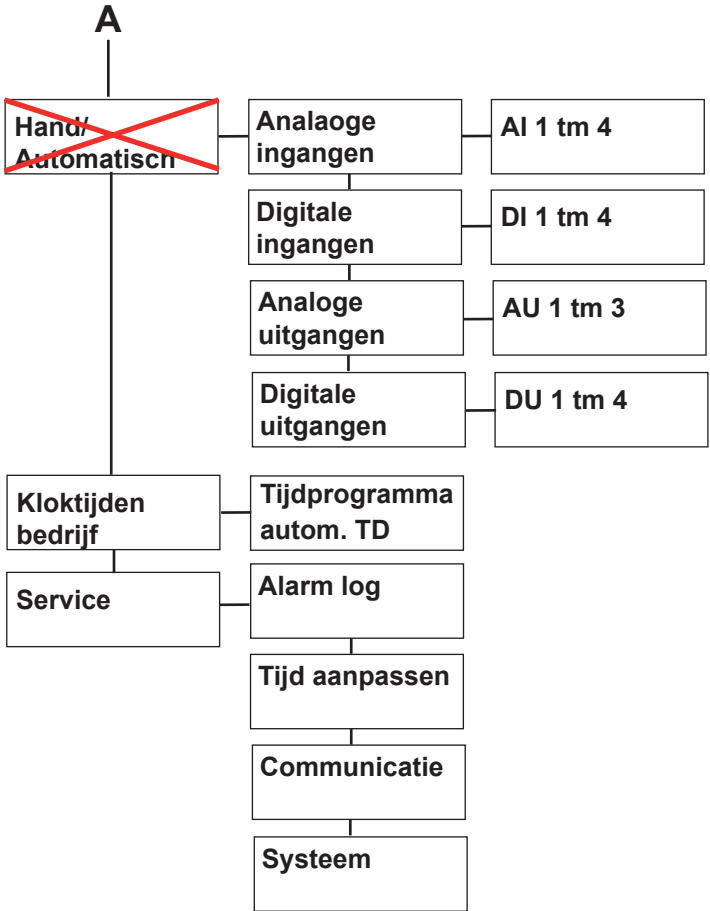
A

Hand/ Automatisch

Analaoge ingangen

AI 1 tm 4

Digitale ingangen

DI 1 tm 4

Analoge uitgangen

AU 1 tm 3

Digitale uitgangen

DU 1 tm 4

Kloktijden bedrijf

Tijdprogramma autom. TD

Service

Alarm log

Tijd aanpassen

Communicatie

Systeem